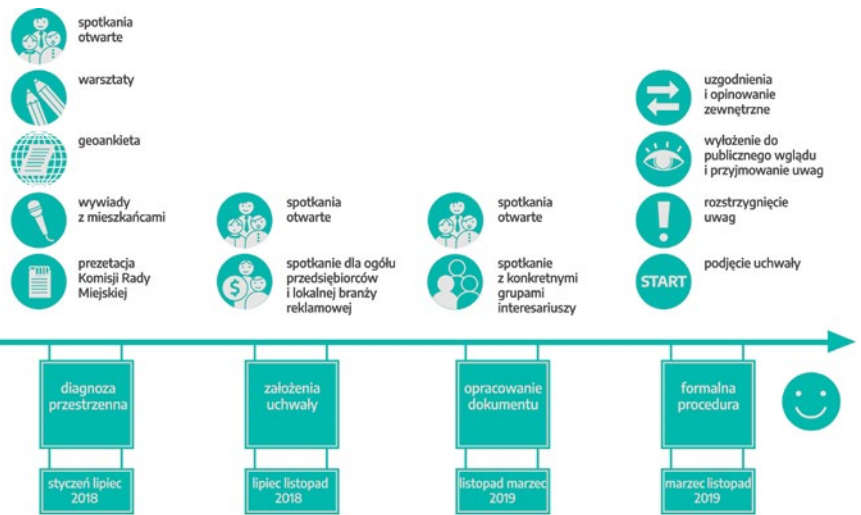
spotkania otwarte

warsztaty

geoankieta

wywiady z mieszkańcami

prezetacja Komisji Rady Miejskiej

spotkania otwarte

spotkanie dla ogółu przedsiębiorców i lokalnej branży reklamowej

spotkania otwarte

spotkanie z konkretnymi grupami interesariuszy

uzgodnienia i opiniowanie zewnętrzne

wyłożenie do publicznego wglądu i przyjmowanie uwag

rozstrzygnięcie uwag

START

podjęcie uchwały

diagnoza przestrzenna

styczeń lipiec 2018

założenia uchwały

lipiec listopad 2018

opracowanie dokumentu

listopad marzec 2019

formalna procedura

marzec listopad 2019